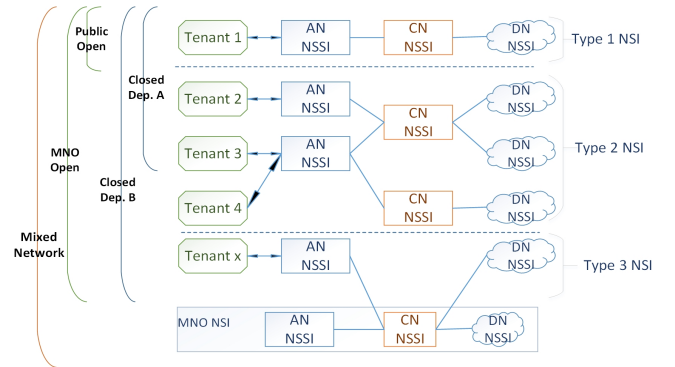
Public Open

Tenant 1

AN NSSI

CN NSSI

DN NSSI

Type 1 NSI

Closed Dep. A

Tenant 2

AN NSSI

CN NSSI

DN NSSI

MNO Open

Tenant 3

AN NSSI

DN NSSI

Type 2 NSI

Closed Dep. B

Tenant 4

CN NSSI

DN NSSI

Mixed Network

Tenant x

AN NSSI

DN NSSI

Type 3 NSI

MNO NSI

AN NSSI

CN NSSI

DN NSSI